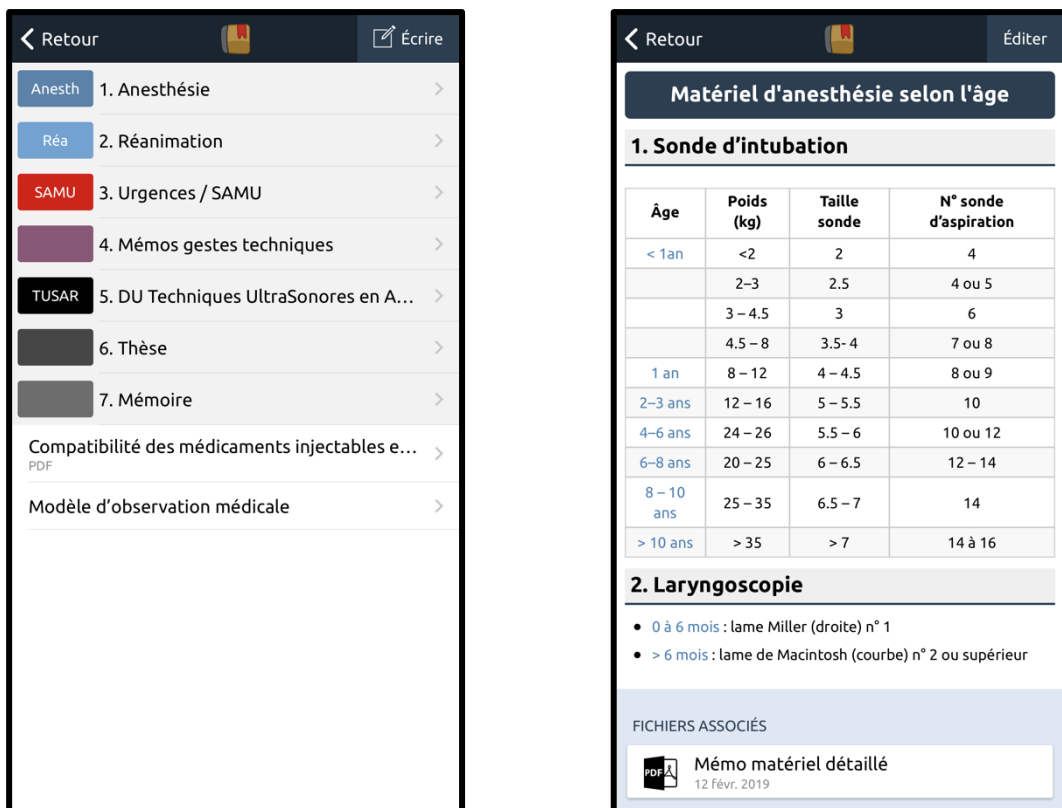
Retour

Écrire

Anesth 1. Anesthésie

Réa 2. Réanimation

SAMU 3. Urgences / SAMU

4. Mémos gestes techniques

TUSAR 5. DU Techniques UltraSonores en A…

6. Thèse

7. Mémoire

Compatibilité des médicaments injectables e…
PDF

Modèle d'observation médicale

Retour

Éditer

Matériel d'anesthésie selon l'âge

1. Sonde d'intubation

| Âge | Poids (kg) | Taille sonde | N° sonde d'aspiration |
|---|---|---|---|
| < 1an | <2 | 2 | 4 |
| | 2–3 | 2.5 | 4 ou 5 |
| | 3 – 4.5 | 3 | 6 |
| | 4.5 – 8 | 3.5- 4 | 7 ou 8 |
| 1 an | 8 – 12 | 4 – 4.5 | 8 ou 9 |
| 2–3 ans | 12 – 16 | 5 – 5.5 | 10 |
| 4–6 ans | 24 – 26 | 5.5 – 6 | 10 ou 12 |
| 6–8 ans | 20 – 25 | 6 – 6.5 | 12 – 14 |
| 8 – 10 ans | 25 – 35 | 6.5 – 7 | 14 |
| > 10 ans | > 35 | > 7 | 14 à 16 |

2. Laryngoscopie

• 0 à 6 mois : lame Miller (droite) n° 1
• > 6 mois : lame de Macintosh (courbe) n° 2 ou supérieur

FICHIERS ASSOCIÉS

PDF Mémo matériel détaillé
12 févr. 2019